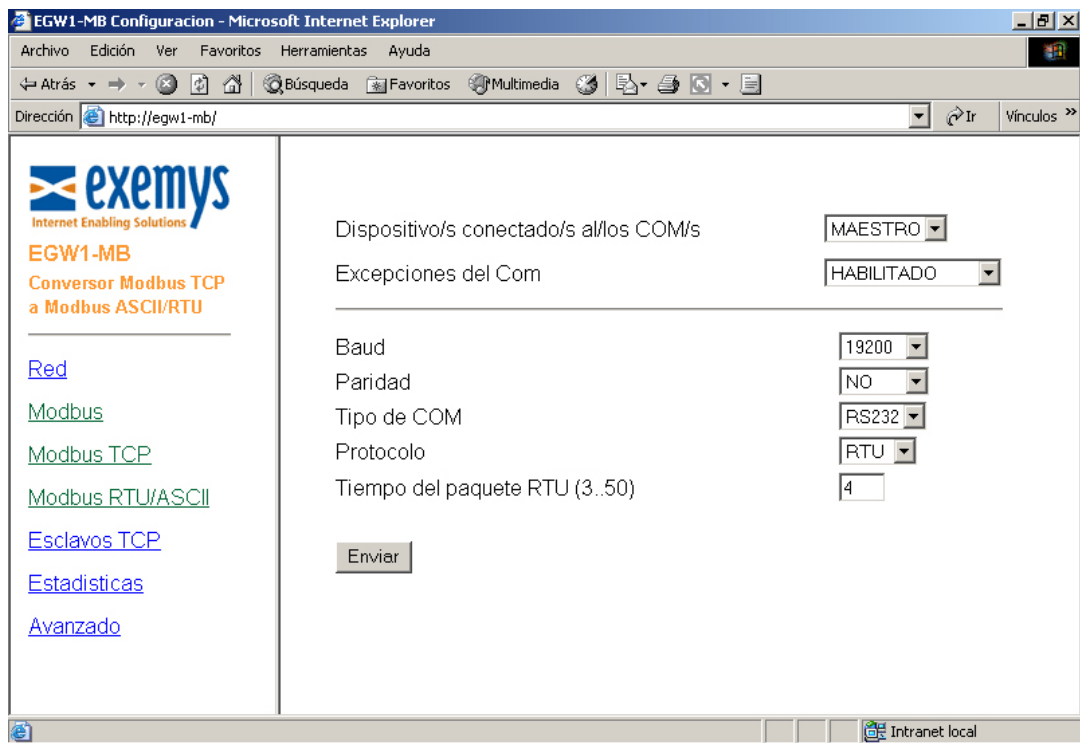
EGW1-MB Configuracion - Microsoft Internet Explorer

Archivo Edición Ver Favoritos Herramientas Ayuda

Atrás Búsqueda Favoritos Multimedia

Dirección http://egw1-mb/ Ir Vínculos »

exemys
Internet Enabling Solutions

EGW1-MB
Conversor Modbus TCP a Modbus ASCII/RTU

Red

Modbus

Modbus TCP

Modbus RTU/ASCII

Esclavos TCP

Estadisticas

Avanzado

Dispositivo/s conectado/s al/los COM/s MAESTRO
Excepciones del Com HABILITADO

Baud 19200
Paridad NO
Tipo de COM RS232
Protocolo RTU
Tiempo del paquete RTU (3..50) 4

Enviar

Intranet local